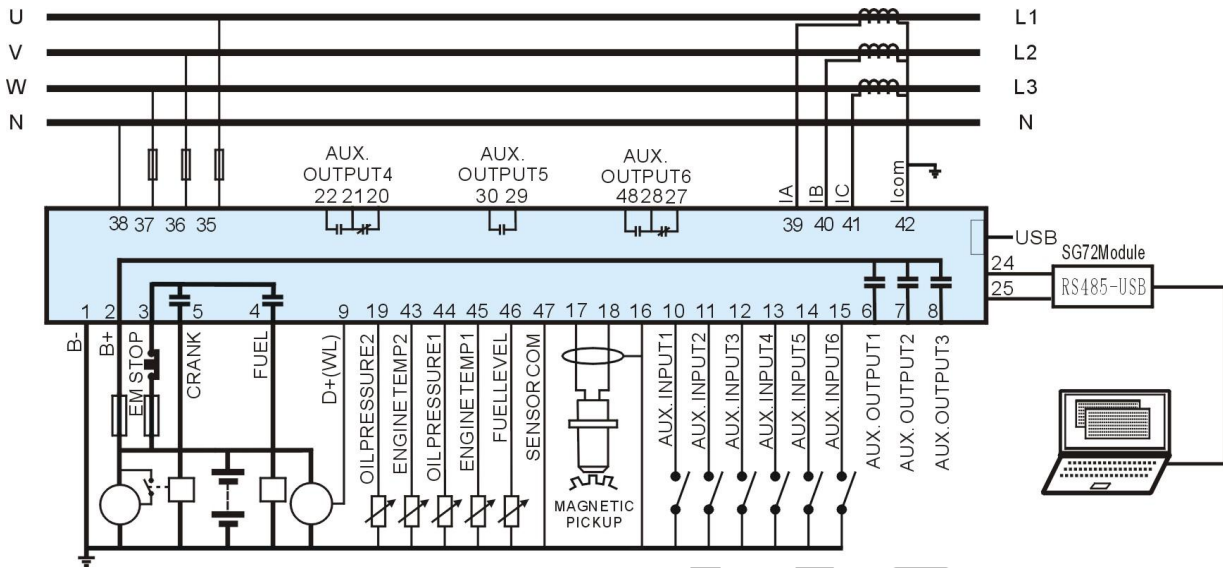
U
V
W
N

L1
L2
L3
N

AUX. OUTPUT4
22 21 20

AUX. OUTPUT5
30 29

AUX. OUTPUT6
48 28 27

IA IB IC Icom

38 37 36 35

39 40 41 42

USB

SG72Module

24
25

RS485-USB

1 2 3 5 4 9 19 43 44 45 46 47 17 18 16 10 11 12 13 14 15 6 7 8

B-
B+
EM STOP
CRANK
FUEL
D+(WL)
OILPRESSURE2
ENGINETEMP2
OILPRESSURE1
ENGINETEMP1
FUELLEVEL
SENSORCOM
AUX. INPUT1
AUX. INPUT2
AUX. INPUT3
AUX. INPUT4
AUX. INPUT5
AUX. INPUT6
AUX. OUTPUT1
AUX. OUTPUT2
AUX. OUTPUT3

MAGNETIC PICKUP